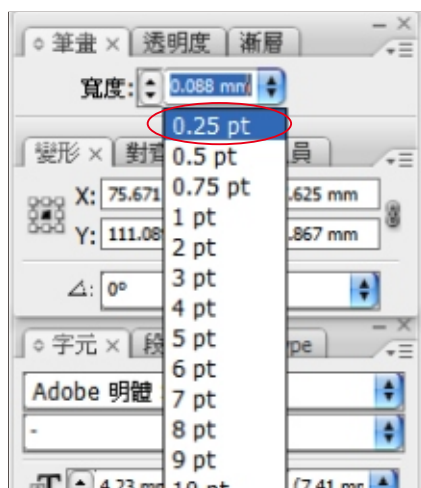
筆畫 × 透明度 漸層

寬度: 0.088 mm

0.25 pt
0.5 pt
0.75 pt
1 pt
2 pt
3 pt
4 pt
5 pt
6 pt
7 pt
8 pt
9 pt
10 pt

變形 × 對齊 員

X: 75.671 .625 mm

Y: 111.08 .867 mm

⊿: 0°

字元 × 段 ype

Adobe 明體

-

4.23 mm (7.41 mm